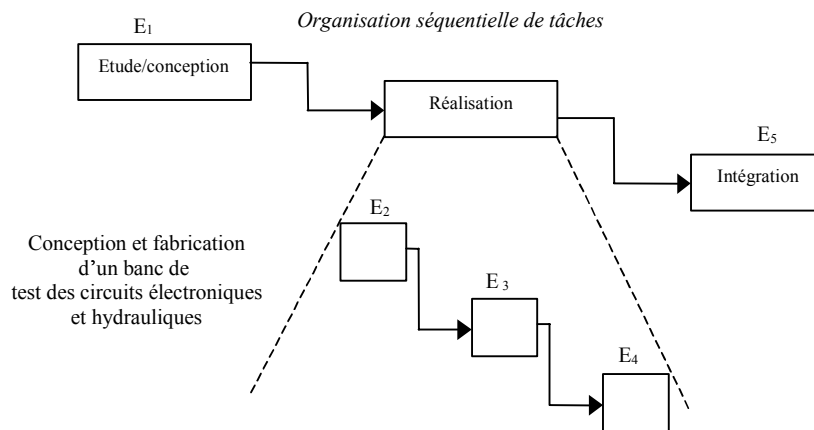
Organisation séquentielle de tâches

$E_1$

Etude/conception

Réalisation

$E_5$

Intégration

$E_2$

Conception et fabrication d'un banc de test des circuits électroniques et hydrauliques

$E_3$

$E_4$